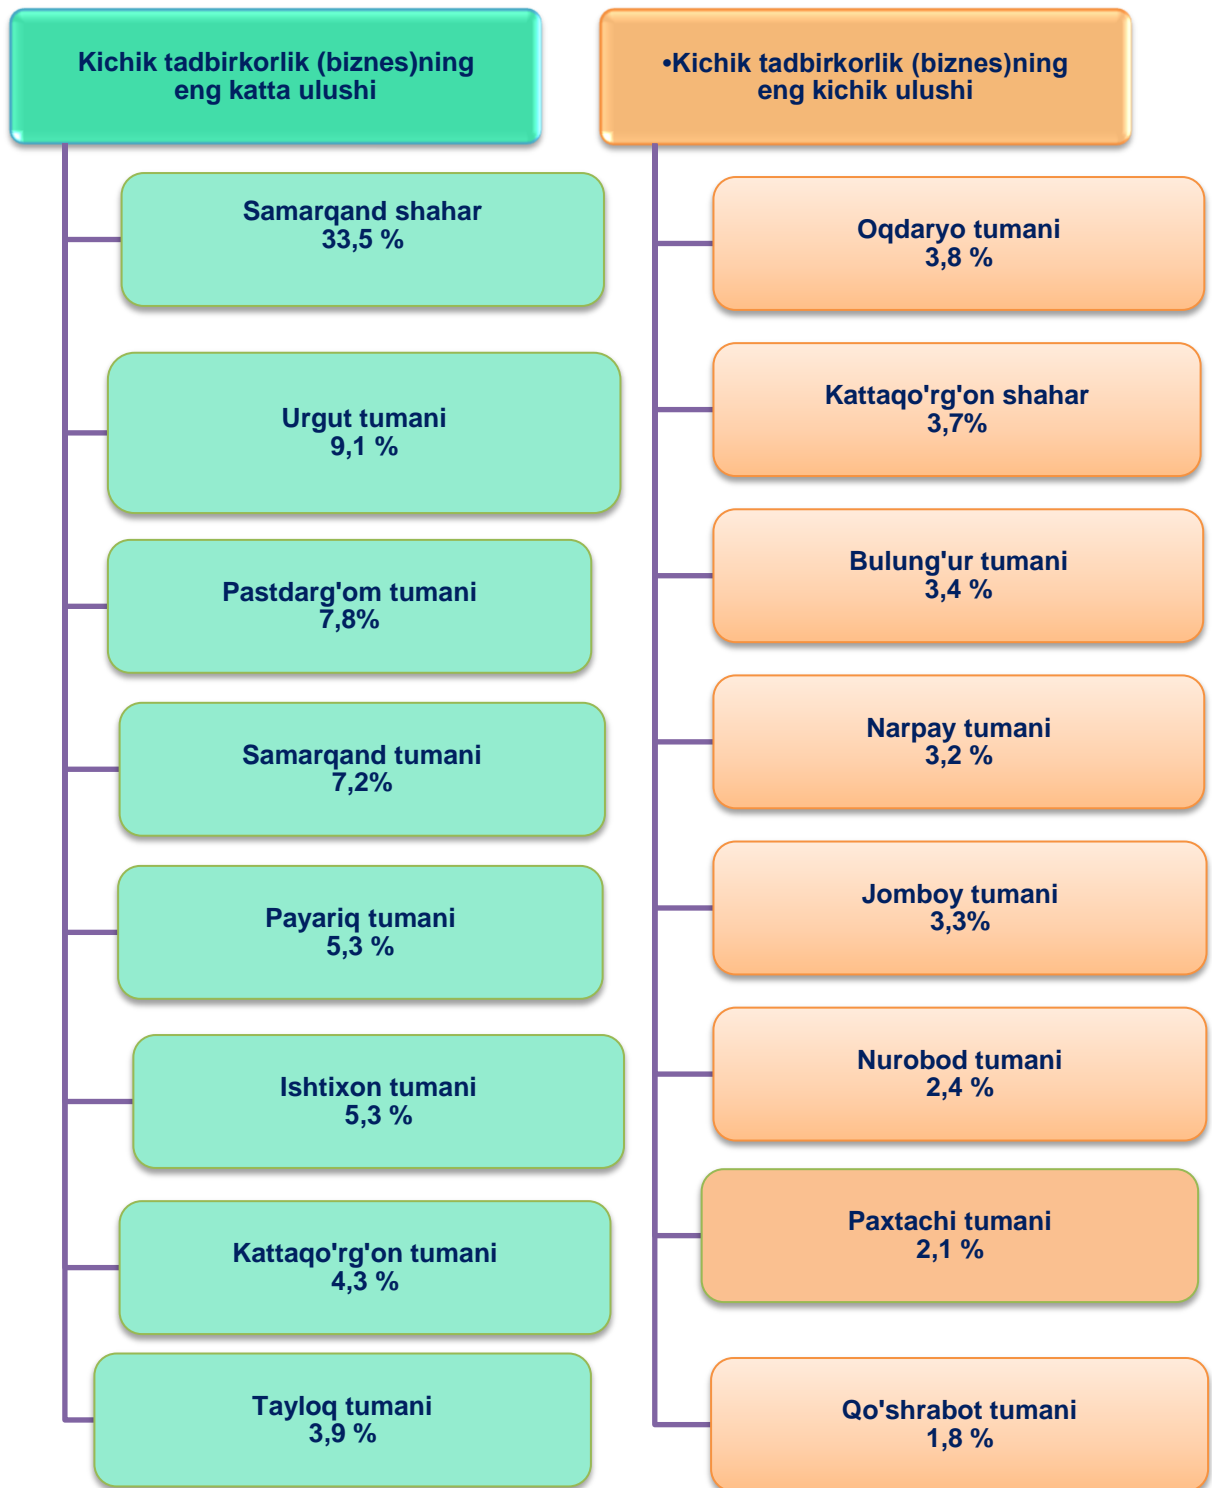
Kichik tadbirkorlik (biznes)ning eng katta ulushi

Samarqand shahar
33,5 %

Urgut tumani
9,1 %

Pastdarg'om tumani
7,8%

Samarqand tumani
7,2%

Payariq tumani
5,3 %

Ishtixon tumani
5,3 %

Kattaqo'rg'on tumani
4,3 %

Tayloq tumani
3,9 %

•Kichik tadbirkorlik (biznes)ning eng kichik ulushi

Oqdaryo tumani
3,8 %

Kattaqo'rg'on shahar
3,7%

Bulung'ur tumani
3,4 %

Narpay tumani
3,2 %

Jomboy tumani
3,3%

Nurobod tumani
2,4 %

Paxtachi tumani
2,1 %

Qo'shrabot tumani
1,8 %